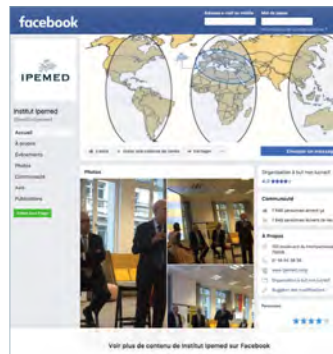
facebook

IPEMED

Institut Ipemed

Accueil
À propos
Événements
Photos
Communauté
Avis
Publications

Photos

Organisation à but non lucratif

Communauté

À Propos

Voir plus de contenu de Institut Ipemed sur Facebook